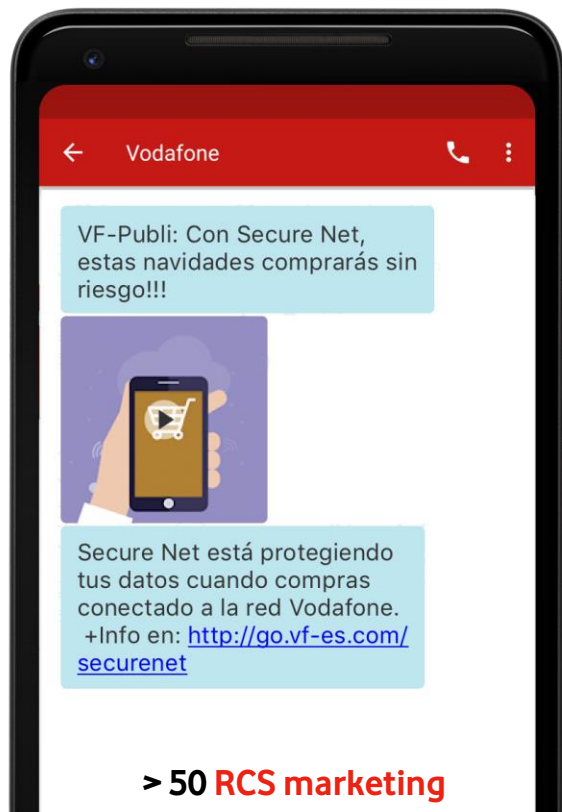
Vodafone

VF-Publi: Con Secure Net, estas navidades comprarás sin riesgo!!!

Secure Net está protegiendo tus datos cuando compras conectado a la red Vodafone. +Info en: http://go.vf-es.com/securenet

> 50 RCS marketing